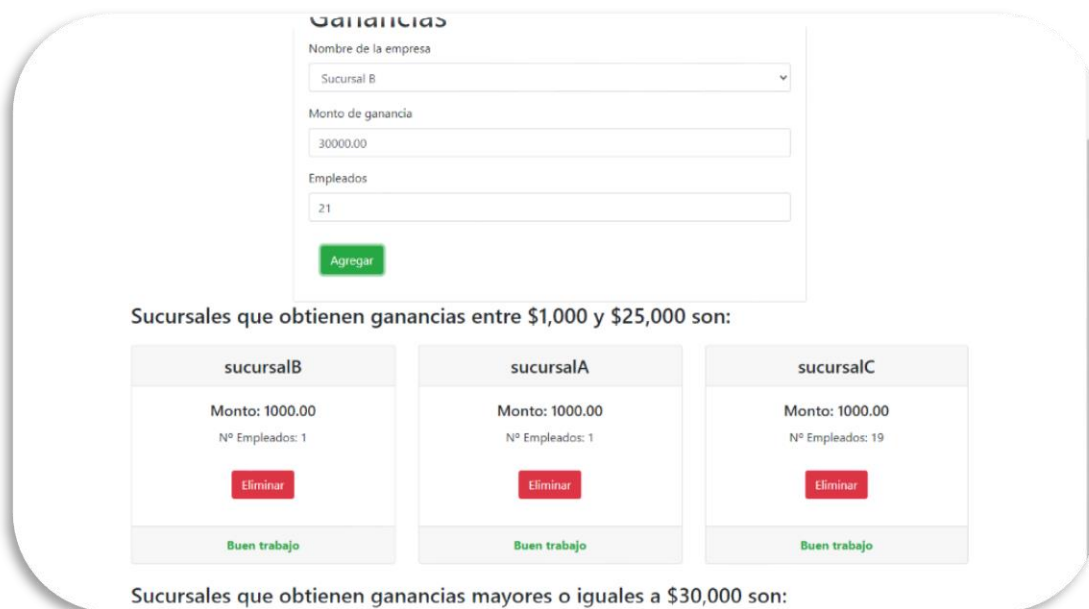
Ganancias

Nombre de la empresa

Sucursal B

Monto de ganancia

30000.00

Empleados

21

Agregar

Sucursales que obtienen ganancias entre $1,000 y $25,000 son:

sucursalB

Monto: 1000.00

Nº Empleados: 1

Eliminar

Buen trabajo

sucursalA

Monto: 1000.00

Nº Empleados: 1

Eliminar

Buen trabajo

sucursalC

Monto: 1000.00

Nº Empleados: 19

Eliminar

Buen trabajo

Sucursales que obtienen ganancias mayores o iguales a $30,000 son: